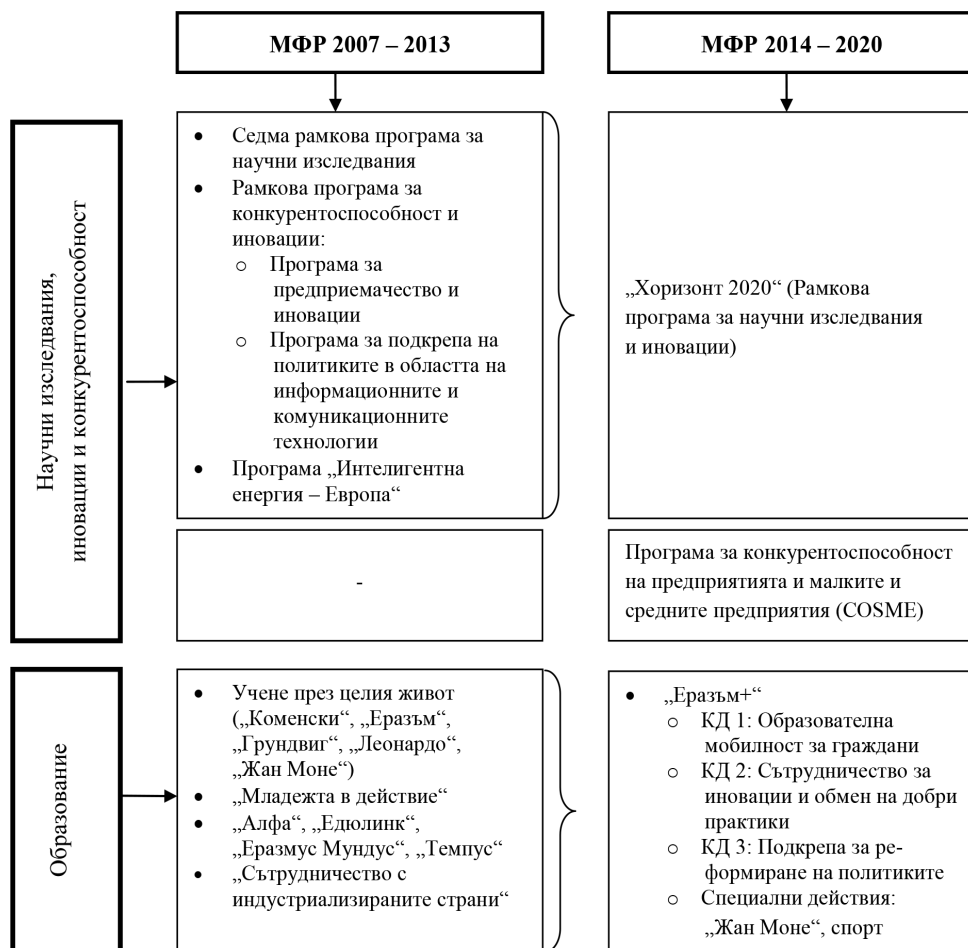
МФР 2007 – 2013

МФР 2014 – 2020

Научни изследвания, иновации и конкурентоспособност

- Седма рамкова програма за научни изследвания
- Рамкова програма за конкурентоспособност и иновации:
  - Програма за предприемачество и иновации
  - Програма за подкрепа на политиките в областта на информационните и комуникационните технологии
- Програма „Интелигентна енергия – Европа“

„Хоризонт 2020“ (Рамкова програма за научни изследвания и иновации)

-

Програма за конкурентоспособност на предприятията и малките и средните предприятия (COSME)

Образование

- Учене през целия живот („Коменски“, „Еразъм“, „Грундвиг“, „Леонардо“, „Жан Моне“)
- „Младежта в действие“
- „Алфа“, „Едюлинк“, „Еразмус Мундус“, „Темпус“
- „Сътрудничество с индустриализираните страни“

- „Еразъм+“
  - КД 1: Образователна мобилност за граждани
  - КД 2: Сътрудничество за иновации и обмен на добри практики
  - КД 3: Подкрепа за реформиране на политиките
  - Специални действия: „Жан Моне“, спорт